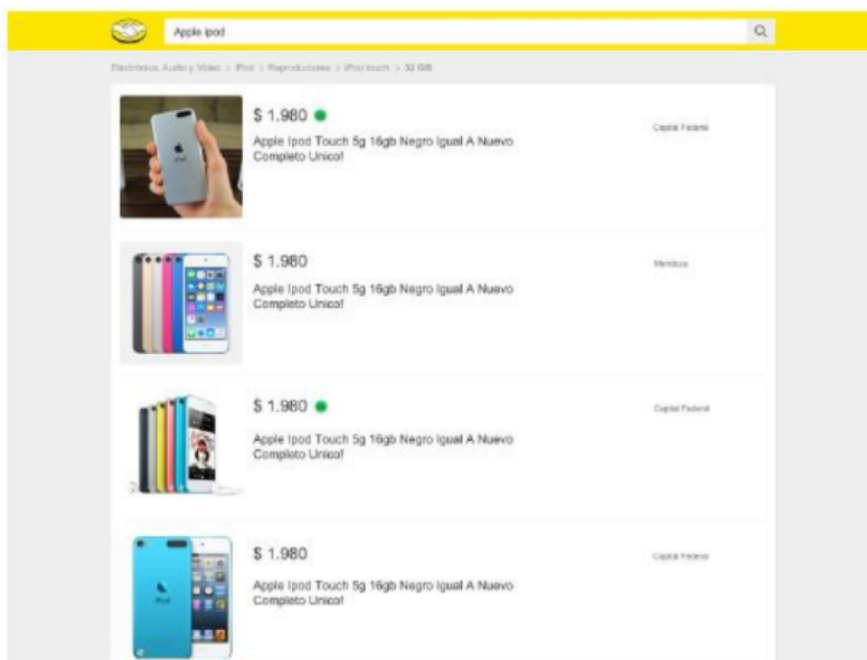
Apple ipod

Electrónica, Audio y Video > iPod > Reproductores > iPod touch > 32 GB

$ 1.980

Apple Ipod Touch 5g 16gb Negro Igual A Nuevo Completo Unico!

Capital Federal

$ 1.980

Apple Ipod Touch 5g 16gb Negro Igual A Nuevo Completo Unico!

Mendoza

$ 1.980

Apple Ipod Touch 5g 16gb Negro Igual A Nuevo Completo Unico!

Capital Federal

$ 1.980

Apple Ipod Touch 5g 16gb Negro Igual A Nuevo Completo Unico!

Capital Federal